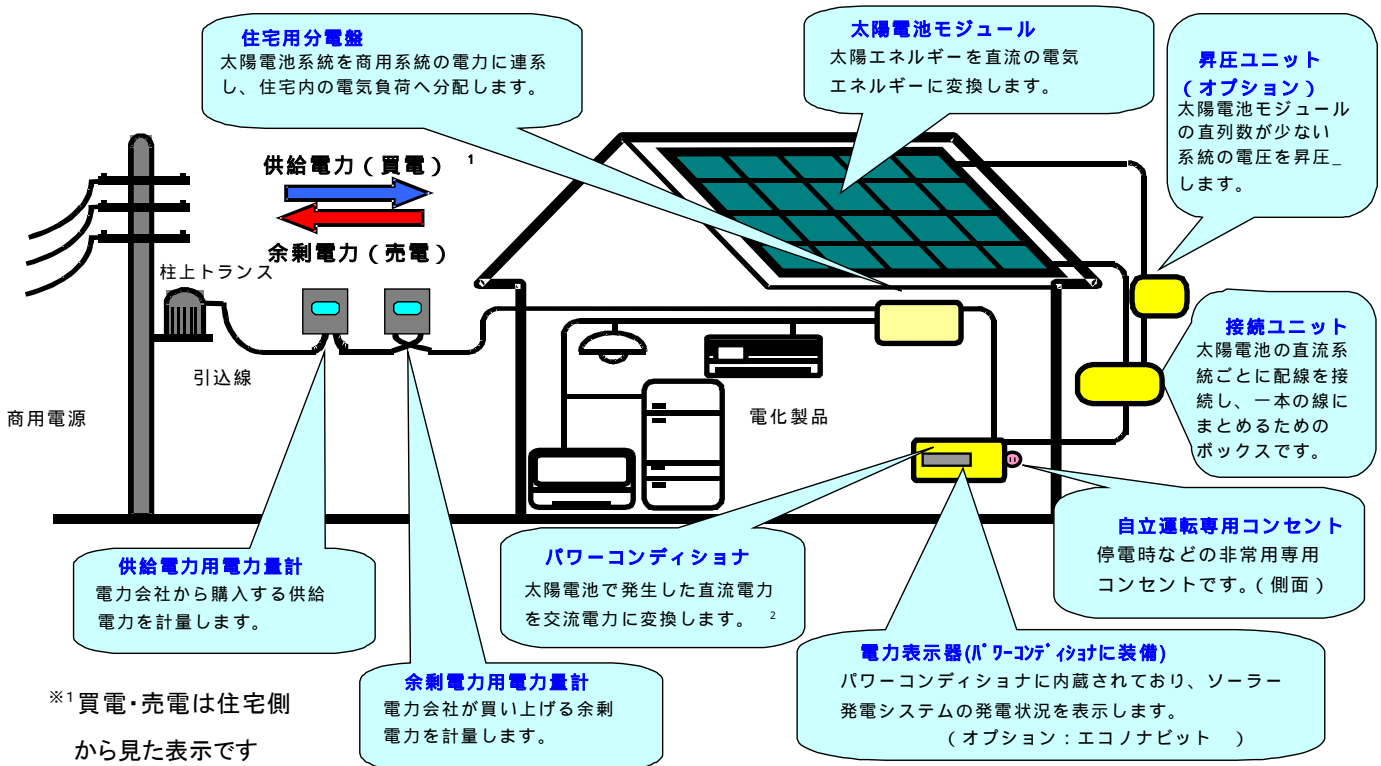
住宅用分電盤
太陽電池系統を商用系統の電力に連系し、住宅内の電気負荷へ分配します。

太陽電池モジュール
太陽エネルギーを直流の電気エネルギーに変換します。

昇圧ユニット
（オプション）
太陽電池モジュールの直列数が少ない系統の電圧を昇圧_します。

供給電力（買電）$^1$

余剰電力（売電）

柱上トランス

引込線

商用電源

電化製品

接続ユニット
太陽電池の直流系統ごとに配線を接続し、一本の線にまとめるためのボックスです。

自立運転専用コンセント
停電時などの非常用専用コンセントです。（側面）

供給電力用電力量計
電力会社から購入する供給電力を計量します。

パワーコンディショナ
太陽電池で発生した直流電力を交流電力に変換します。 $^2$

電力表示器(ﾊﾟﾜｰｺﾝﾃﾞｨｼｮﾅに装備)
パワーコンディショナに内蔵されており、ソーラー発電システムの発電状況を表示します。
（オプション：エコノナビット　）

余剰電力用電力量計
電力会社が買い上げる余剰電力を計量します。

※1 買電･売電は住宅側から見た表示です